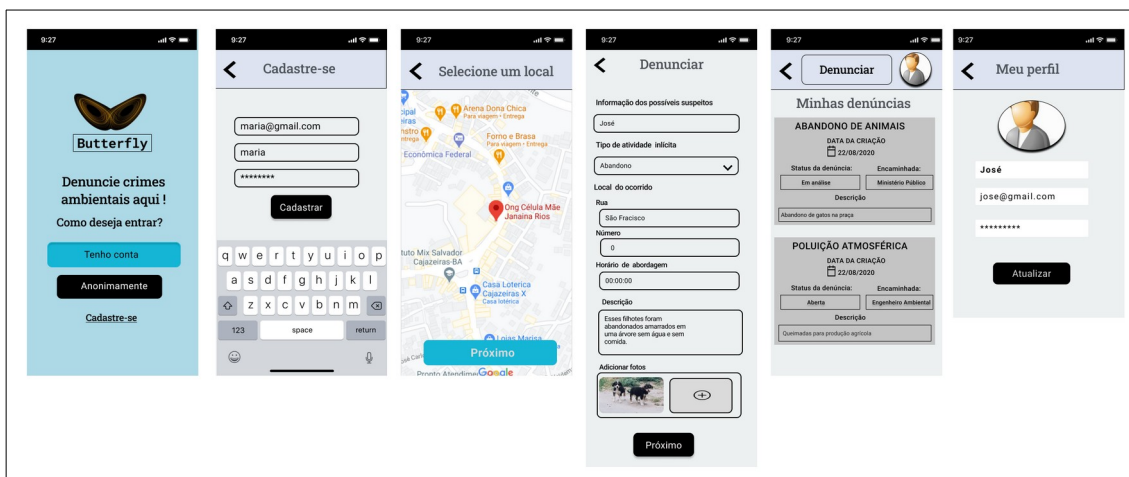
9:27

Butterfly

Denuncie crimes ambientais aqui !

Como deseja entrar?

Tenho conta

Anonimamente

Cadastre-se

9:27

Cadastre-se

maria@gmail.com

maria

********

Cadastrar

q w e r t y u i o p
a s d f g h j k l
z x c v b n m
123 space return

9:27

Selecione um local

Arena Dona Chica
Para viagem • Entrega

Forno e Brasa
Para viagem • Entrega

Econômica Federal

Ong Célula Mãe Janaina Rios

tuto Mix Salvador Cajazeiras-BA

Casa Loterica Cajazeiras X
Casa lotérica

Próximo

Google

9:27

Denunciar

Informação dos possíveis suspeitos

José

Tipo de atividade ilícita

Abandono

Local do ocorrido

Rua

São Fracisco

Número

0

Horário de abordagem

00:00:00

Descrição

Esses filhotes foram abandonados amarrados em uma árvore sem água e sem comida.

Adicionar fotos

Próximo

9:27

Denunciar

Minhas denúncias

ABANDONO DE ANIMAIS

DATA DA CRIAÇÃO
22/08/2020

Status da denúncia:
Em análise

Encaminhada:
Ministério Público

Descrição

Abandono de gatos na praça

POLUIÇÃO ATMOSFÉRICA

DATA DA CRIAÇÃO
22/08/2020

Status da denúncia:
Aberta

Encaminhada:
Engenheiro Ambiental

Descrição

Queimadas para produção agrícola

9:27

Meu perfil

José

jose@gmail.com

*********

Atualizar